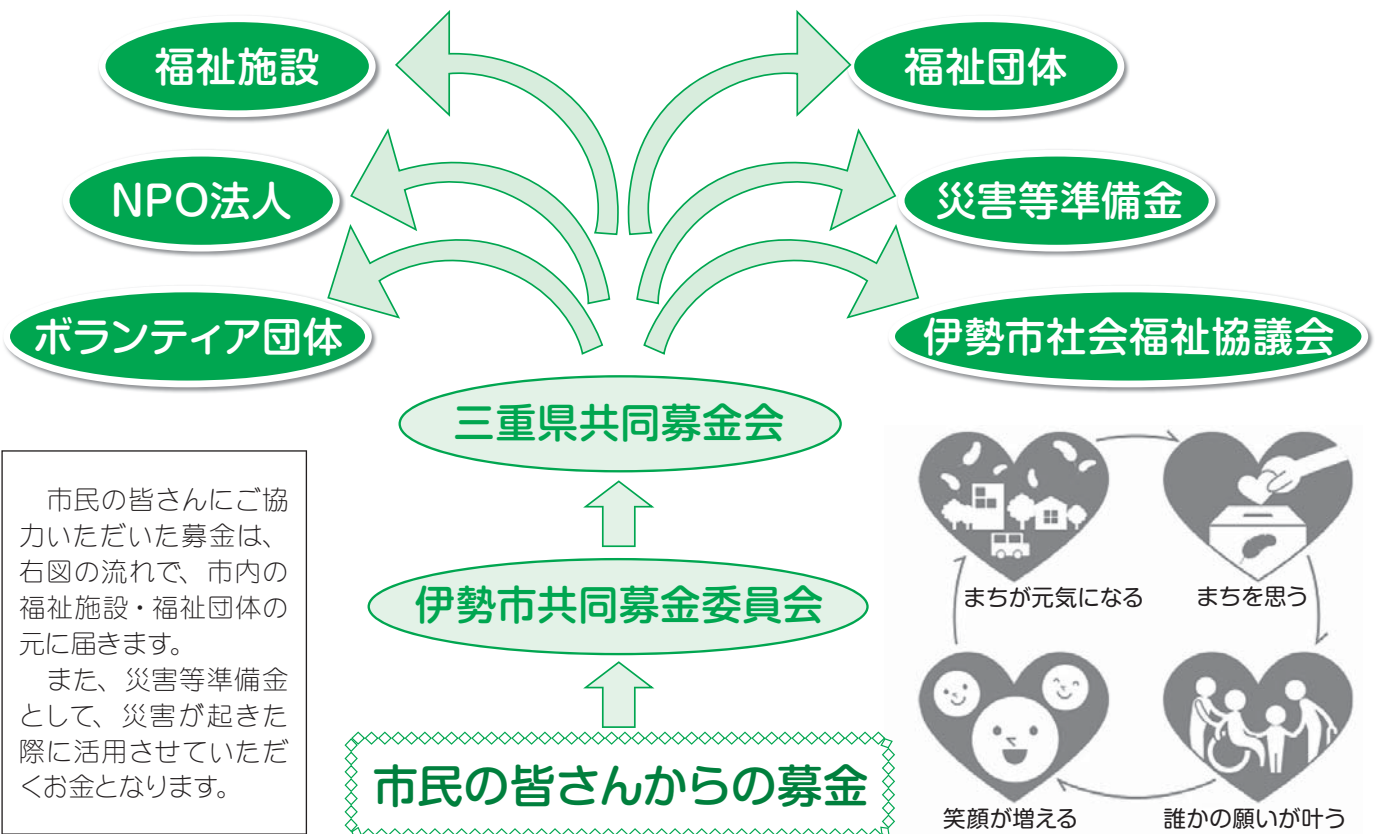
福祉施設

福祉団体

NPO法人

災害等準備金

ボランティア団体

伊勢市社会福祉協議会

三重県共同募金会

市民の皆さんにご協力いただいた募金は、右図の流れで、市内の福祉施設・福祉団体の元に届きます。

また、災害等準備金として、災害が起きた際に活用させていただくお金となります。

伊勢市共同募金委員会

市民の皆さんからの募金

まちが元気になる

まちを思う

笑顔が増える

誰かの願いが叶う